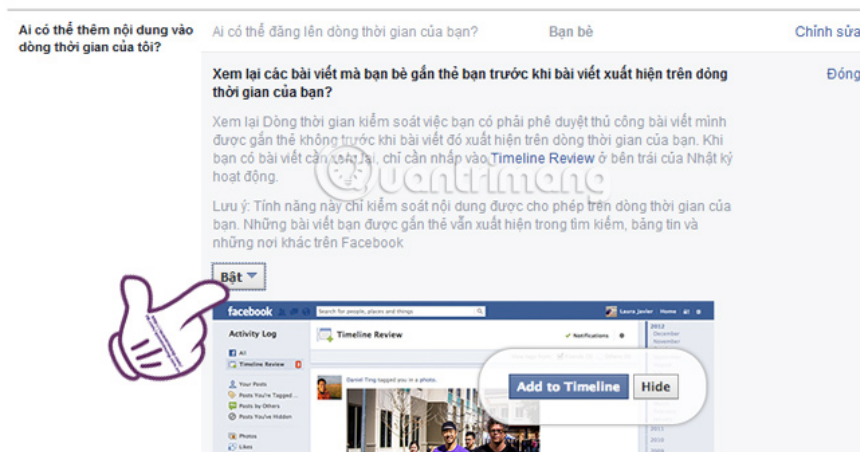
Ai có thể thêm nội dung vào dòng thời gian của tôi?

Ai có thể đăng lên dòng thời gian của bạn?

Bạn bè

Chỉnh sửa

Xem lại các bài viết mà bạn bè gắn thẻ bạn trước khi bài viết xuất hiện trên dòng thời gian của bạn?

Đóng

Xem lại Dòng thời gian kiểm soát việc bạn có phải phê duyệt thủ công bài viết mình được gắn thẻ không trước khi bài viết đó xuất hiện trên dòng thời gian của bạn. Khi bạn có bài viết cần xem lại, chỉ cần nhấp vào Timeline Review ở bên trái của Nhật ký hoạt động.

Lưu ý: Tính năng này chỉ kiểm soát nội dung được cho phép trên dòng thời gian của bạn. Những bài viết bạn được gắn thẻ vẫn xuất hiện trong tìm kiếm, bảng tin và những nơi khác trên Facebook

Bật

quantrimang

facebook

Search for people, places and things

Laura Javier Home

Activity Log

All

Timeline Review

Your Posts

Posts You're Tagged In

Posts by Others

Posts You've Hidden

Photos

Likes

Timeline Review

Notifications

Daniel Ting tagged you in a photo.

Add to Timeline

Hide

2012

December

November

2011

2010